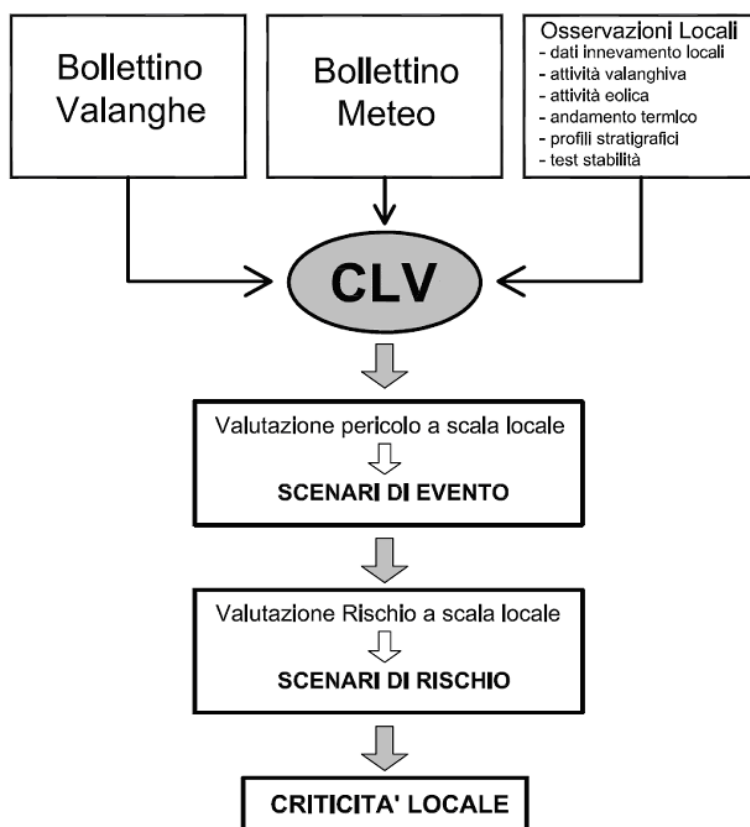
Bollettino Valanghe

Bollettino Meteo

Osservazioni Locali
- dati innevamento locali
- attività valanghiva
- attività eolica
- andamento termico
- profili stratigrafici
- test stabilità

CLV

Valutazione pericolo a scala locale
SCENARI DI EVENTO

Valutazione Rischio a scala locale
SCENARI DI RISCHIO

CRITICITA' LOCALE